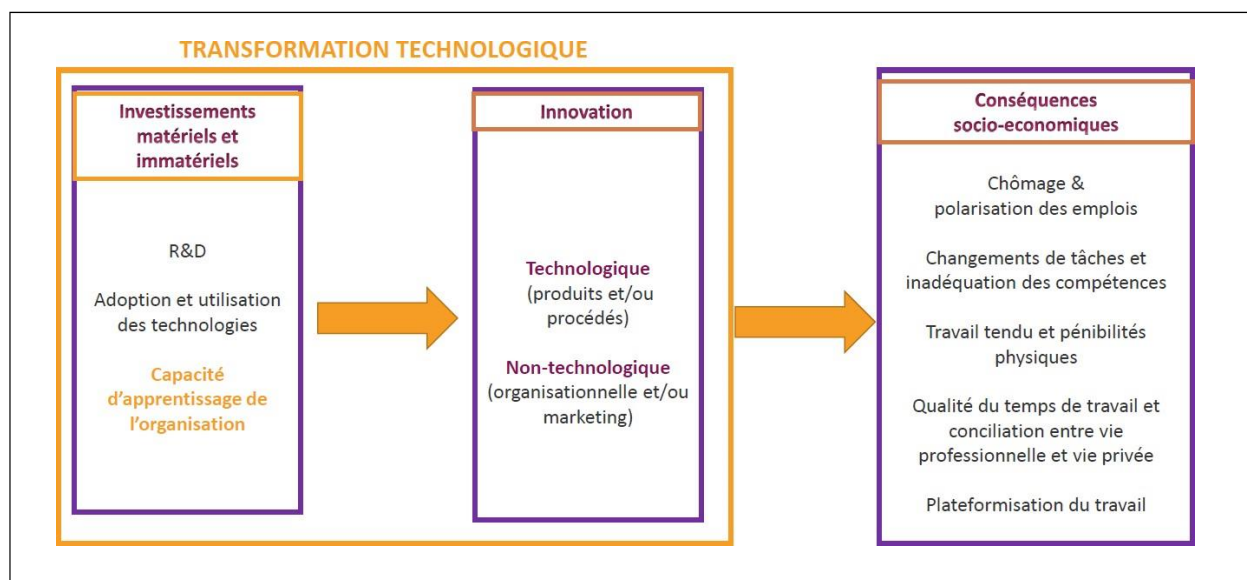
TRANSFORMATION TECHNOLOGIQUE

Investissements matériels et immatériels

R&D

Adoption et utilisation des technologies

Capacité d'apprentissage de l'organisation

Innovation

Technologique (produits et/ou procédés)

Non-technologique (organisationnelle et/ou marketing)

Conséquences socio-economiques

Chômage & polarisation des emplois

Changements de tâches et inadéquation des compétences

Travail tendu et pénibilités physiques

Qualité du temps de travail et conciliation entre vie professionnelle et vie privée

Plateformisation du travail